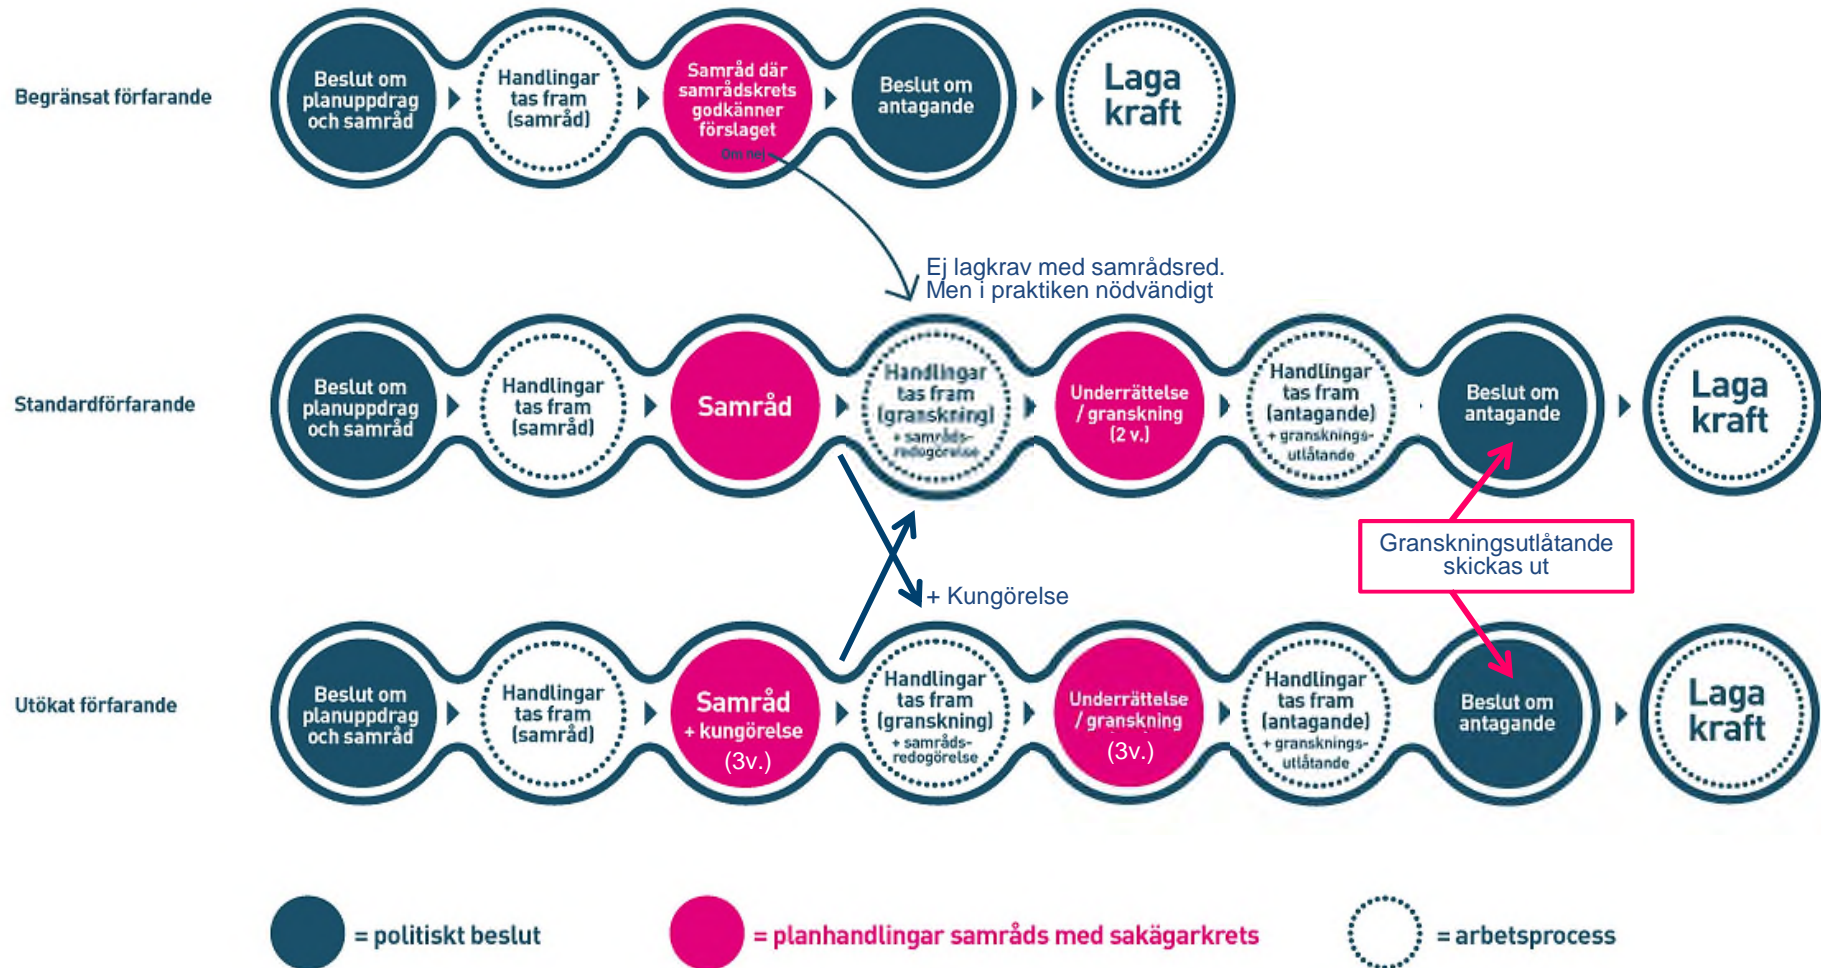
Begränsat förfarande

Beslut om planuppdrag och samråd

Handlingar tas fram (samråd)

Samråd där samrådskrets godkänner förslaget

Om nej

Beslut om antagande

Laga kraft

Ej lagkrav med samrådsred. Men i praktiken nödvändigt

Standardförfarande

Beslut om planuppdrag och samråd

Handlingar tas fram (samråd)

Samråd

Handlingar tas fram (granskning) + samråds-redogörelse

Underrättelse / granskning (2 v.)

Handlingar tas fram (antagande) + gransknings-utlåtande

Beslut om antagande

Laga kraft

Granskningsutlåtande skickas ut

+ Kungörelse

Utökat förfarande

Beslut om planuppdrag och samråd

Handlingar tas fram (samråd)

Samråd + kungörelse (3v.)

Handlingar tas fram (granskning) + samråds-redogörelse

Underrättelse / granskning (3v.)

Handlingar tas fram (antagande) + gransknings-utlåtande

Beslut om antagande

Laga kraft

= politiskt beslut

= planhandlingar samråds med sakägarkrets

= arbetsprocess